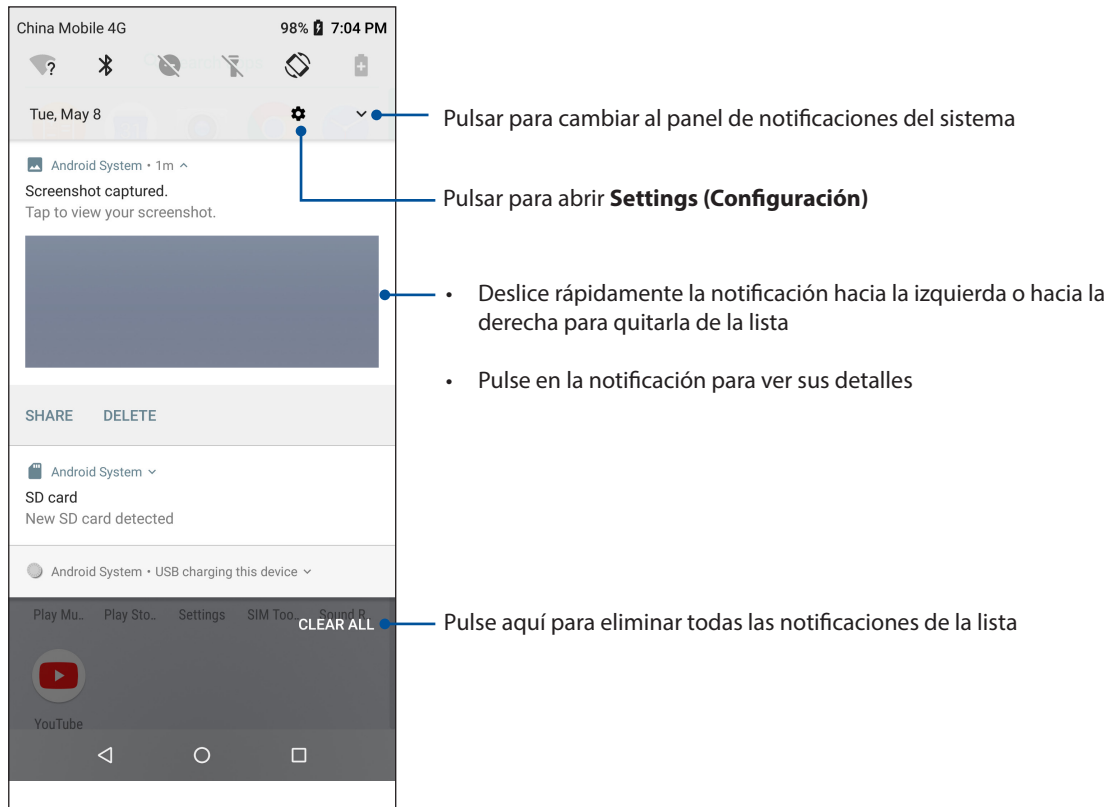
China Mobile 4G

98% 7:04 PM

Tue, May 8

Android System • 1m

Screenshot captured.

Tap to view your screenshot.

SHARE DELETE

Android System

SD card

New SD card detected

Android System • USB charging this device

Play Mu... Play Sto... Settings SIM Too... Sound R...

CLEAR ALL

YouTube

Pulsar para cambiar al panel de notificaciones del sistema

Pulsar para abrir **Settings (Configuración)**

• Deslice rápidamente la notificación hacia la izquierda o hacia la derecha para quitarla de la lista

• Pulse en la notificación para ver sus detalles

Pulse aquí para eliminar todas las notificaciones de la lista